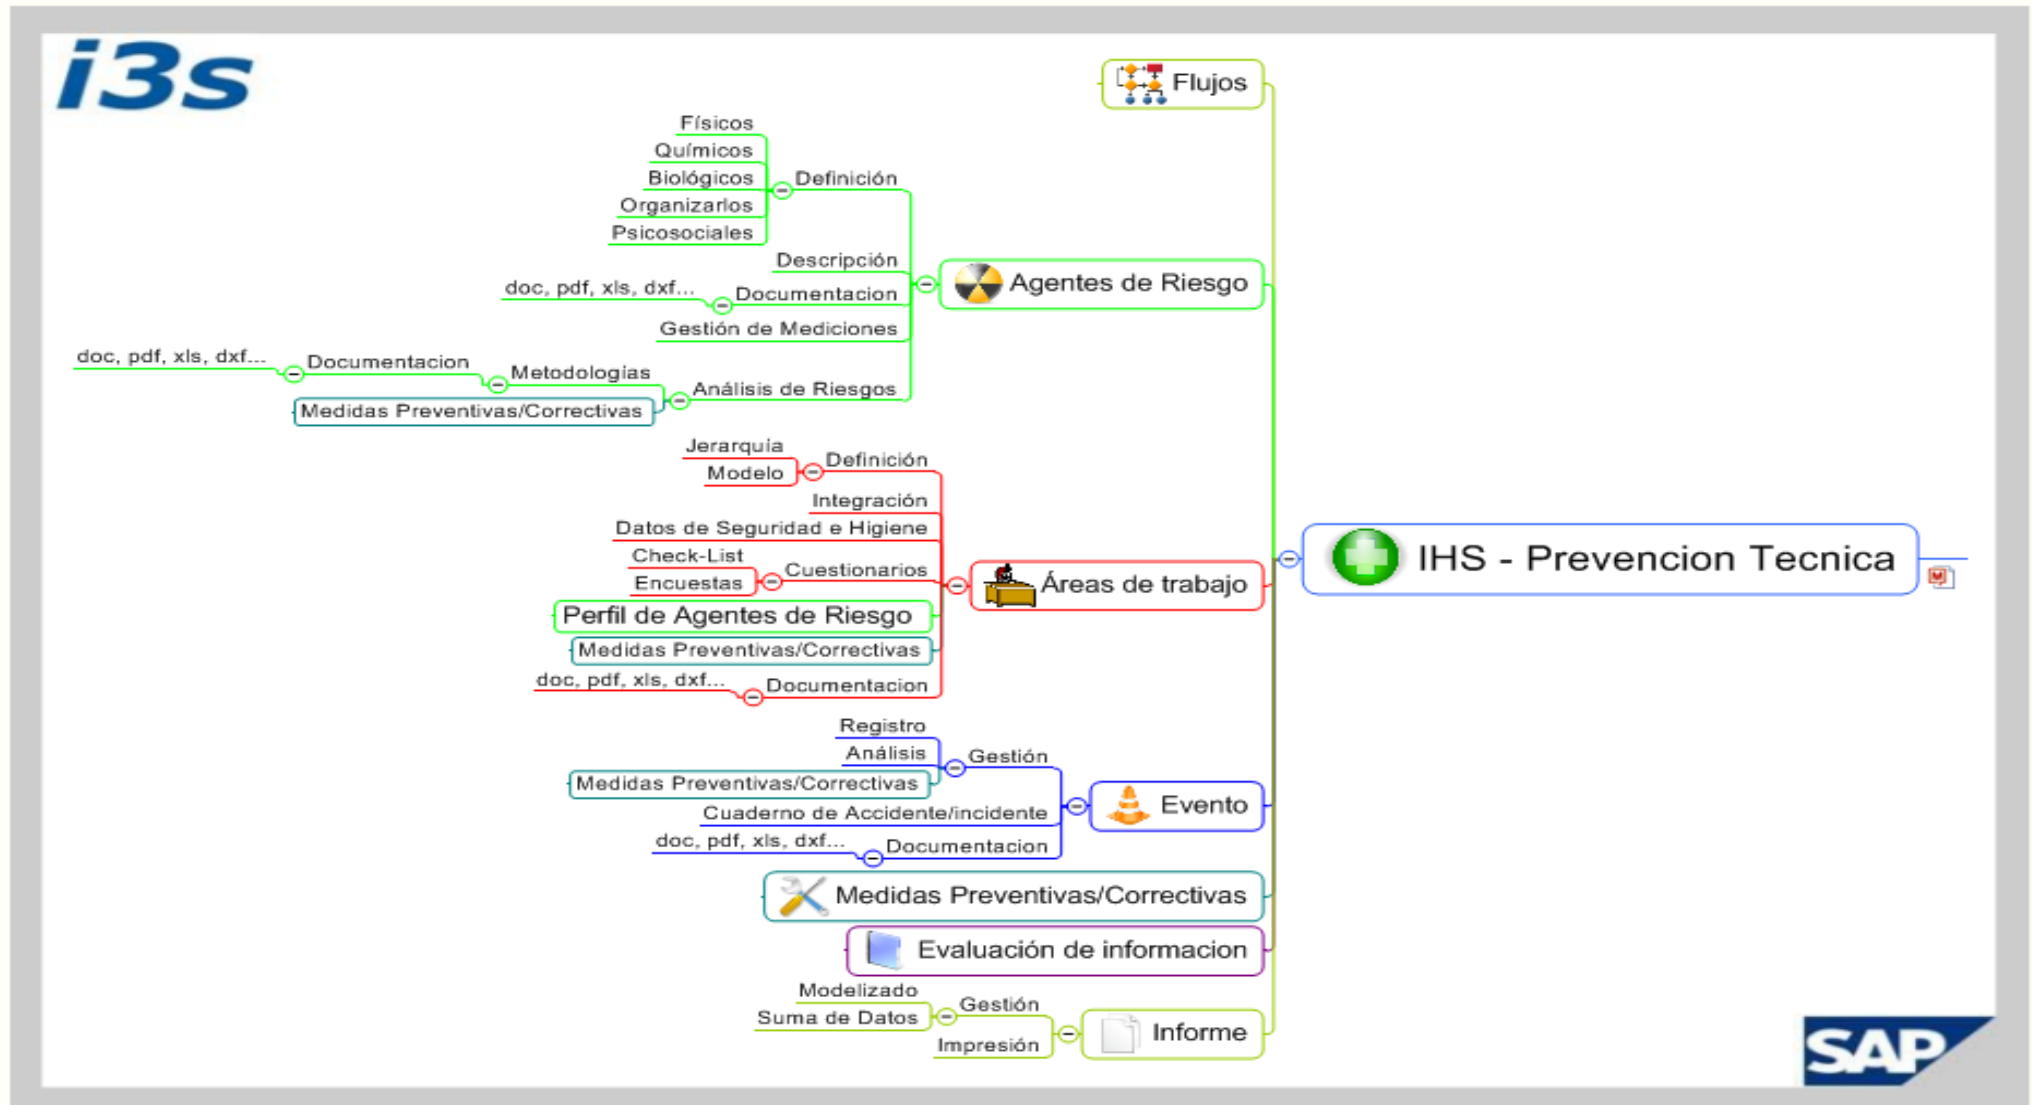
i3s

Flujos

Físicos
Químicos
Biológicos
Organizarlos
Psicosociales
Definición
Descripción
doc, pdf, xls, dxf...
Documentacion
Gestión de Mediciones
Agentes de Riesgo
doc, pdf, xls, dxf...
Documentacion
Metodologias
Análisis de Riesgos
Medidas Preventivas/Correctivas

Jerarquia
Modelo
Definición
Integración
Datos de Seguridad e Higiene
Check-List
Encuestas
Cuestionarios
Perfil de Agentes de Riesgo
Medidas Preventivas/Correctivas
doc, pdf, xls, dxf...
Documentacion
Áreas de trabajo

IHS - Prevencion Tecnica

Registro
Análisis
Gestión
Medidas Preventivas/Correctivas
Cuaderno de Accidente/incidente
doc, pdf, xls, dxf...
Documentacion
Evento

Medidas Preventivas/Correctivas

Evaluación de informacion

Modelizado
Suma de Datos
Gestión
Impresión
Informe

SAP